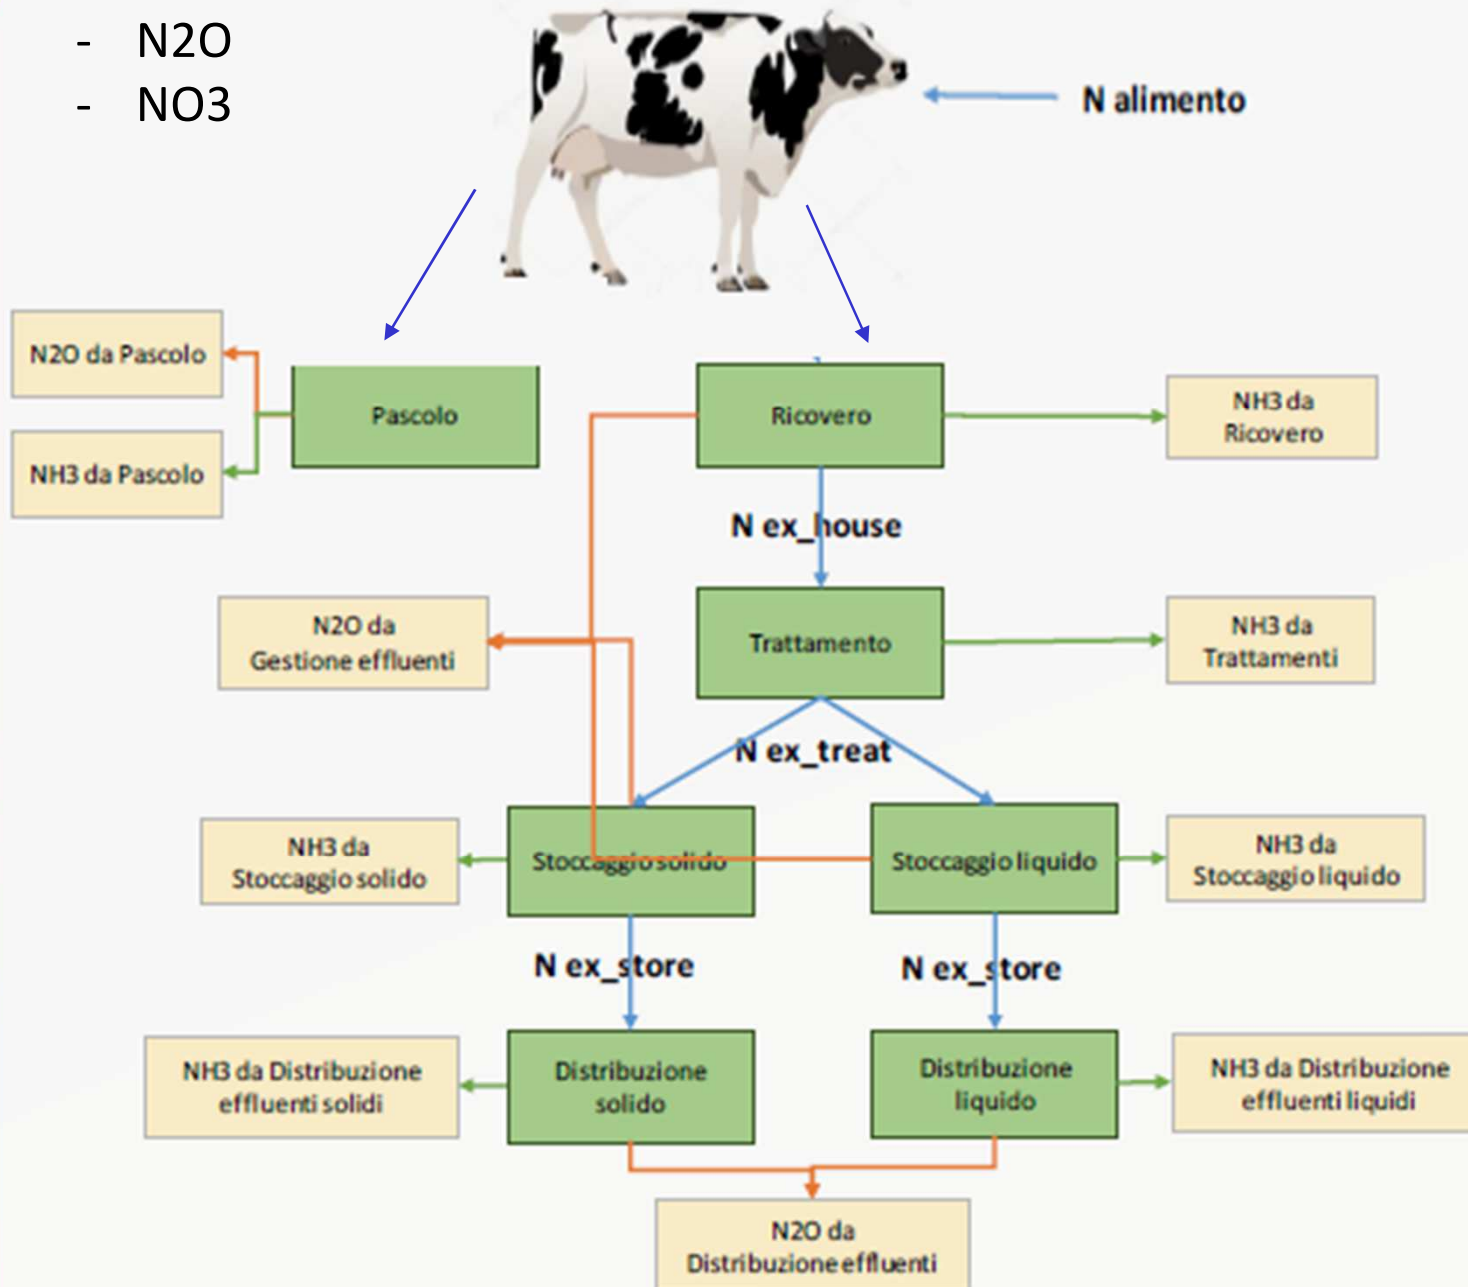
- N2O
- NO3

N alimento

N2O da Pascolo

NH3 da Pascolo

Pascolo

Ricovero

NH3 da Ricovero

N ex_house

N2O da Gestione effluenti

Trattamento

NH3 da Trattamenti

N ex_treat

NH3 da Stoccaggio solido

Stoccaggio solido

Stoccaggio liquido

NH3 da Stoccaggio liquido

N ex_store

N ex_store

NH3 da Distribuzione effluenti solidi

Distribuzione solido

Distribuzione liquido

NH3 da Distribuzione effluenti liquidi

N2O da Distribuzione effluenti